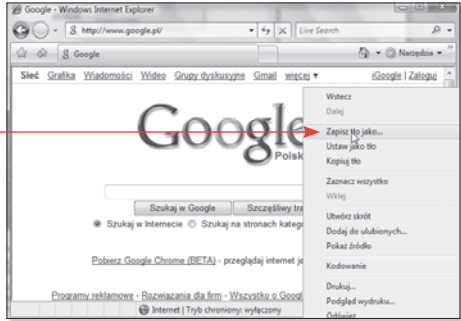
Google - Windows Internet Explorer

http://www.google.pl/

Live Search

Google

Narzędzia

Sieć Grafika Wiadomości Wideo Grupy dyskusyjne Gmail więcej ▾

iGoogle | Zaloguj

Google

Polsk

Szukaj w Google

Szczęśliwy tra

Szukaj w Internecie

Szukaj na stronach kateg

Pobierz Google Chrome (BETA) - przeglądaj internet je

Programy reklamowe - Rozwiązania dla firm - Wszystko o Googl

Internet | Tryb chroniony: wyłączony

Wstecz

Dalej

Zapisz tło jako...

Ustaw jako tło

Kopiuj tło

Zaznacz wszystko

Wklej

Utwórz skrót

Dodaj do ulubionych...

Pokaż źródło

Kodowanie

Drukuj...

Podgląd wydruku...

Odśwież